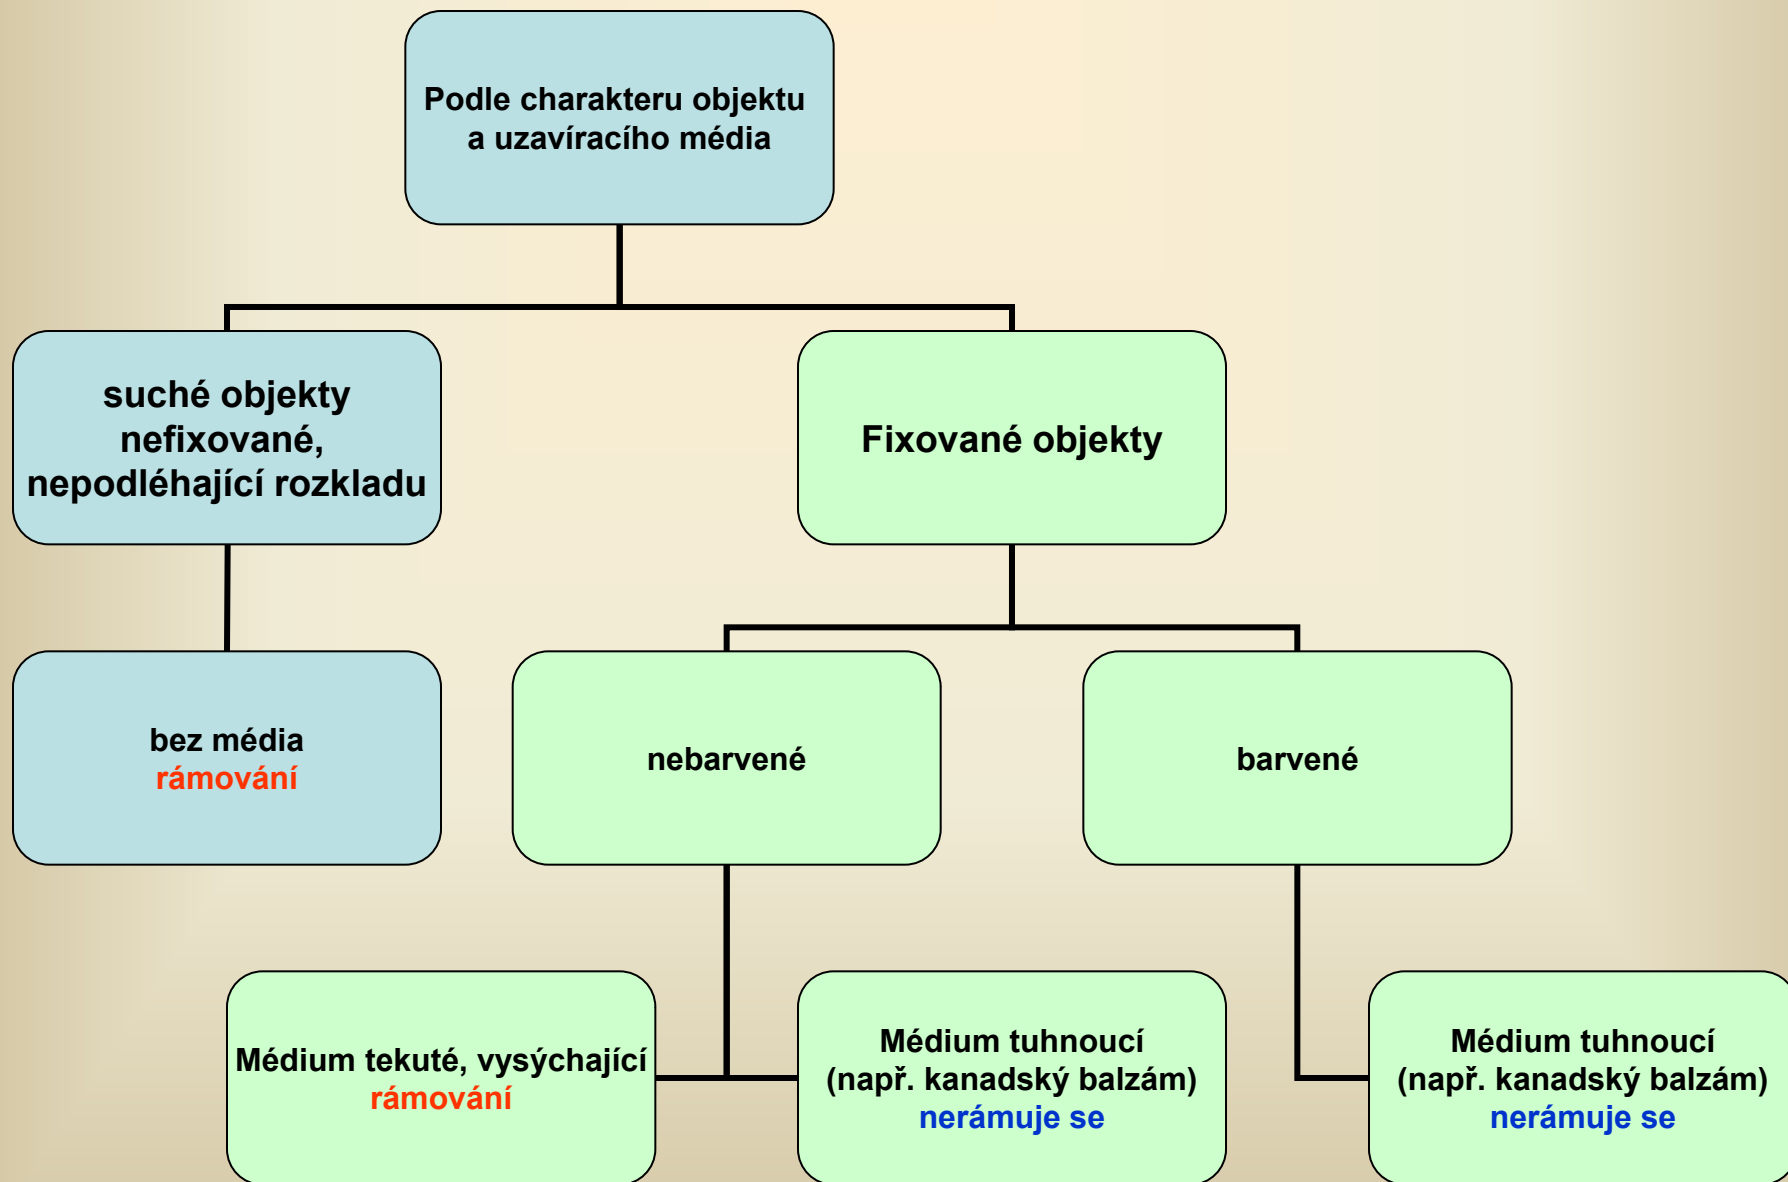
Podle charakteru objektu a uzavíracího média

suché objekty nefixované, nepodléhající rozkladu

Fixované objekty

bez média
rámování

nebarvené

barvené

Médium tekuté, vysýchající
rámování

Médium tuhnoucí (např. kanadský balzám)
nerámuje se

Médium tuhnoucí (např. kanadský balzám)
nerámuje se